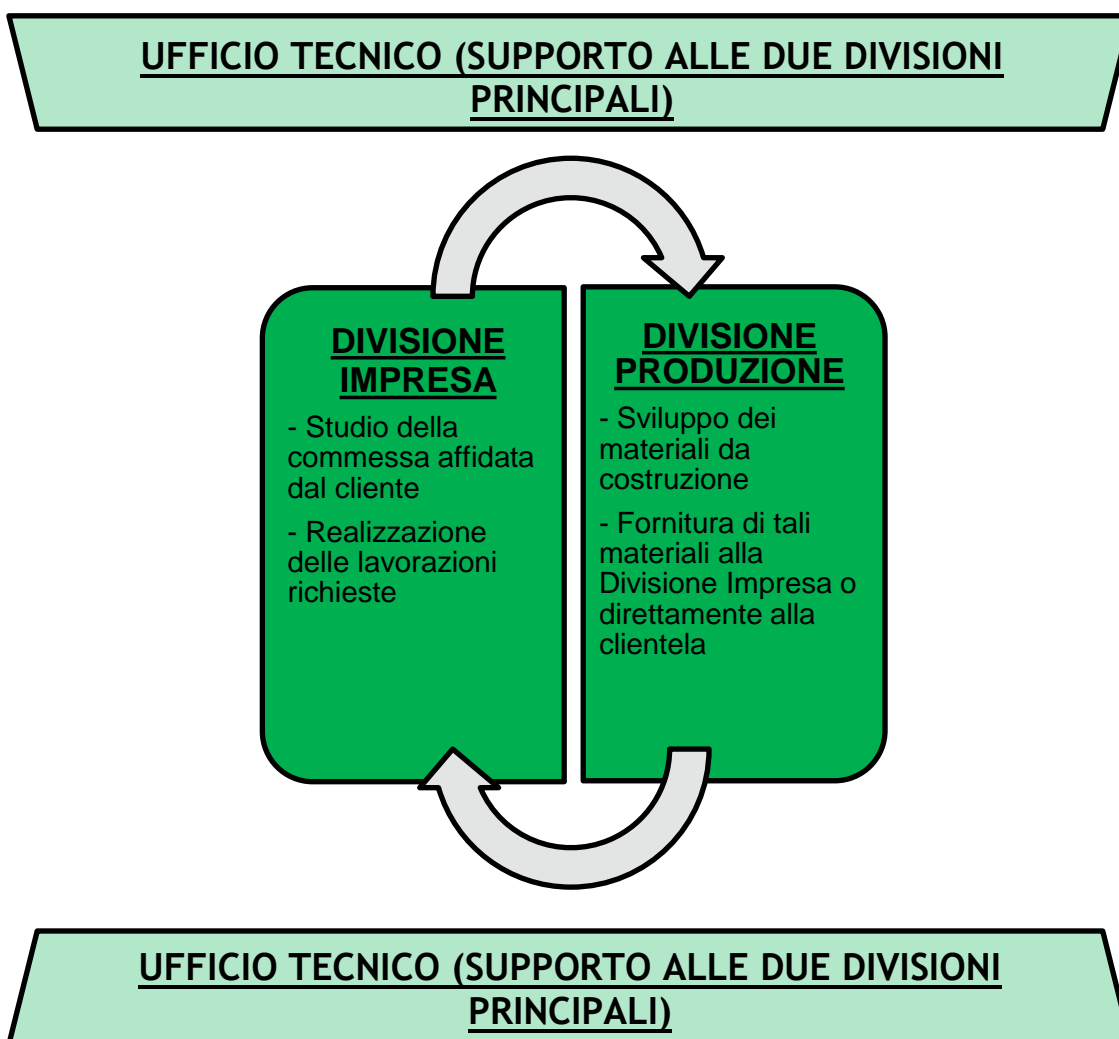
UFFICIO TECNICO (SUPPORTO ALLE DUE DIVISIONI PRINCIPALI)

DIVISIONE IMPRESA

- Studio della commessa affidata dal cliente

- Realizzazione delle lavorazioni richieste

DIVISIONE PRODUZIONE

- Sviluppo dei materiali da costruzione

- Fornitura di tali materiali alla Divisione Impresa o direttamente alla clientela

UFFICIO TECNICO (SUPPORTO ALLE DUE DIVISIONI PRINCIPALI)